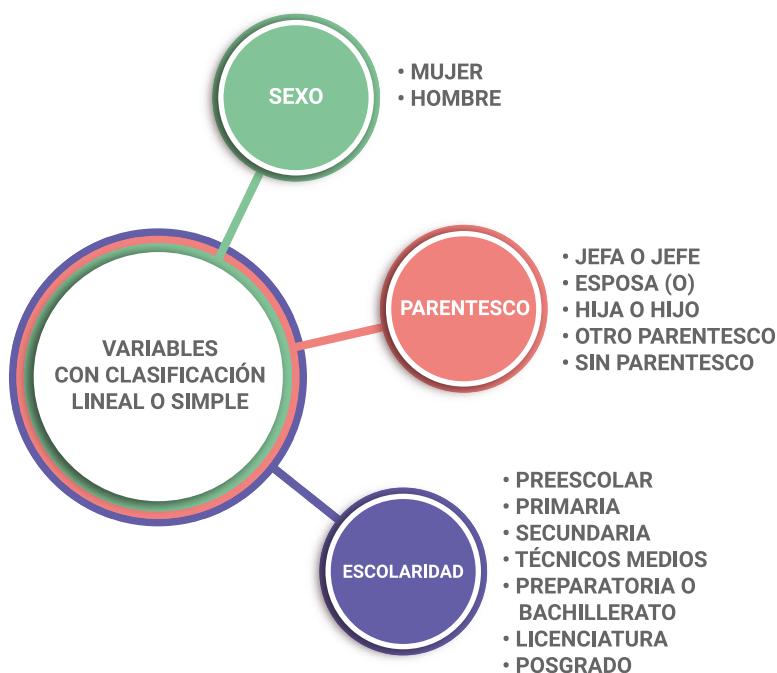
VARIABLES CON CLASIFICACIÓN LINEAL O SIMPLE

SEXO

• MUJER
• HOMBRE

PARENTESCO

• JEFA O JEFE
• ESPOSA (O)
• HIJA O HIJO
• OTRO PARENTESCO
• SIN PARENTESCO

ESCOLARIDAD

• PREESCOLAR
• PRIMARIA
• SECUNDARIA
• TÉCNICOS MEDIOS
• PREPARATORIA O BACHILLERATO
• LICENCIATURA
• POSGRADO